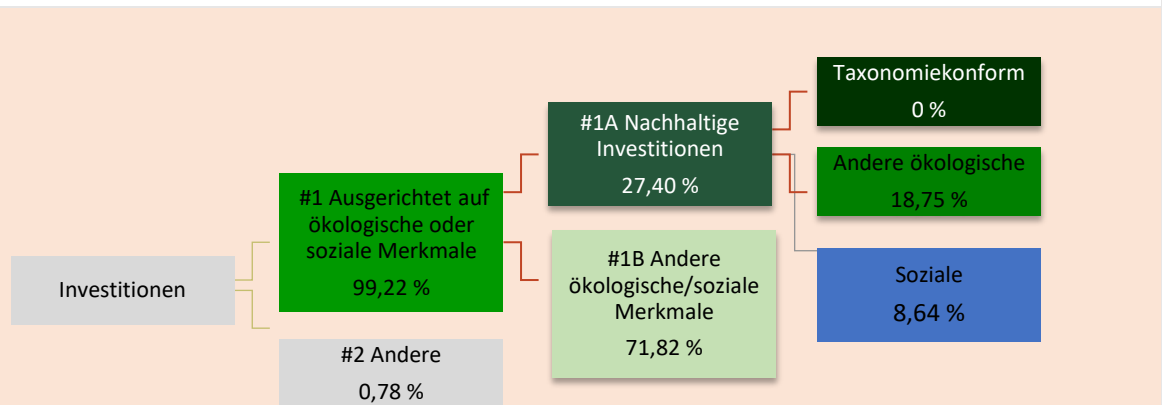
Investitionen

#1 Ausgerichtet auf ökologische oder soziale Merkmale
99,22 %

#2 Andere
0,78 %

#1A Nachhaltige Investitionen
27,40 %

#1B Andere ökologische/soziale Merkmale
71,82 %

Taxonomiekonform
0 %

Andere ökologische
18,75 %

Soziale
8,64 %